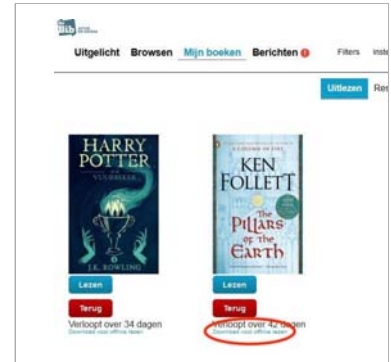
Uitgelicht Browsen Mijn boeken Berichten

Filters Inst

Uitlezen Res

HARRY POTTER

EN DE VUURBEKER

J.K. ROWLING

Lezen

Terug

Verloopt over 34 dagen

Download voor offline lezen

KEN FOLLETT

The PILLARS of the EARTH

Lezen

Terug

Verloopt over 42 dagen

Download voor offline lezen